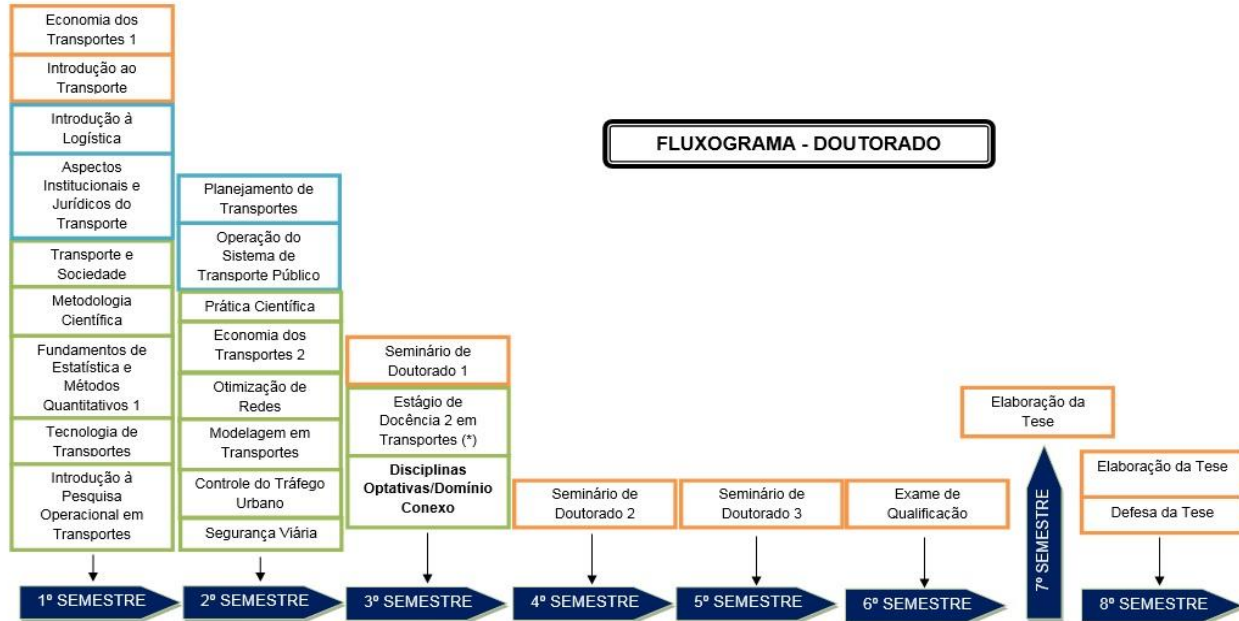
FLUXOGRAMA - DOUTORADO

Economia dos Transportes 1

Introdução ao Transporte

Introdução à Logística

Aspectos Institucionais e Jurídicos do Transporte

Transporte e Sociedade

Metodologia Científica

Fundamentos de Estatística e Métodos Quantitativos 1

Tecnologia de Transportes

Introdução à Pesquisa Operacional em Transportes

1º SEMESTRE

Planejamento de Transportes

Operação do Sistema de Transporte Público

Prática Científica

Economia dos Transportes 2

Otimização de Redes

Modelagem em Transportes

Controle do Tráfego Urbano

Segurança Viária

2º SEMESTRE

Seminário de Doutorado 1

Estágio de Docência 2 em Transportes (*)

Disciplinas Optativas/Domínio Conexo

3º SEMESTRE

Seminário de Doutorado 2

4º SEMESTRE

Seminário de Doutorado 3

5º SEMESTRE

Exame de Qualificação

6º SEMESTRE

Elaboração da Tese

7º SEMESTRE

Elaboração da Tese

Defesa da Tese

8º SEMESTRE